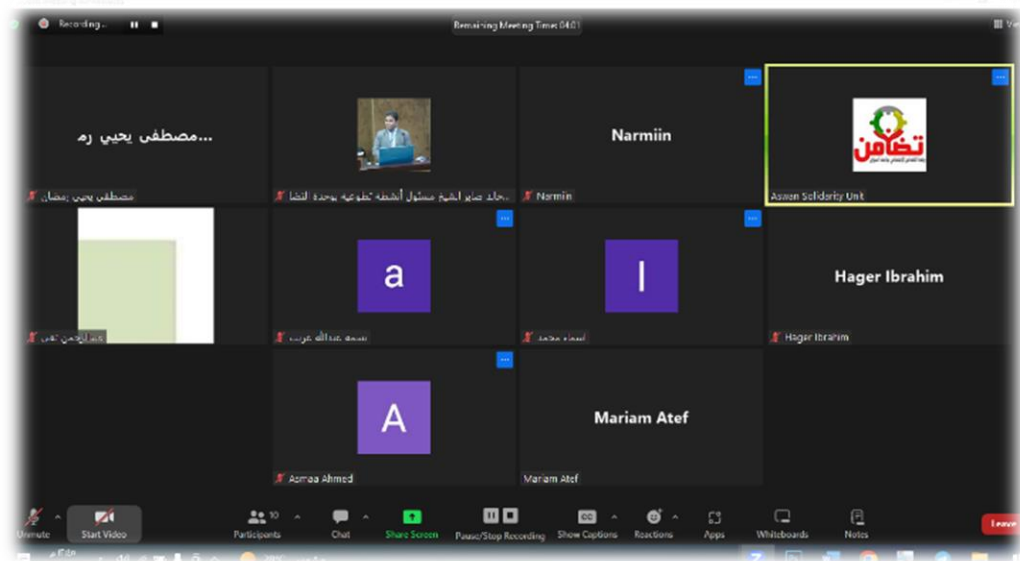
Recording...

Remaining Meeting Time: 04:01

View

مصطفى يحيى رم...

مصطفى يحيى رمضان

خالد صابر ابشيخ مسئول أنشطة تطوعية بوحدة التضا...

Narmiin

Narmiin

تضامن

Aswan Solidarity Unit

عبدالرحمن ثابت

a

بسمة عبدالله عرب

I

اسماء محمد

Hager Ibrahim

Hager Ibrahim

A

Asmaa Ahmed

Mariam Atef

Mariam Atef

Unmute

Start Video

10

Participants

Chat

Share Screen

Pause/Stop Recording

CC

Show Captions

Reactions

Apps

Whiteboards

Notes

Leave